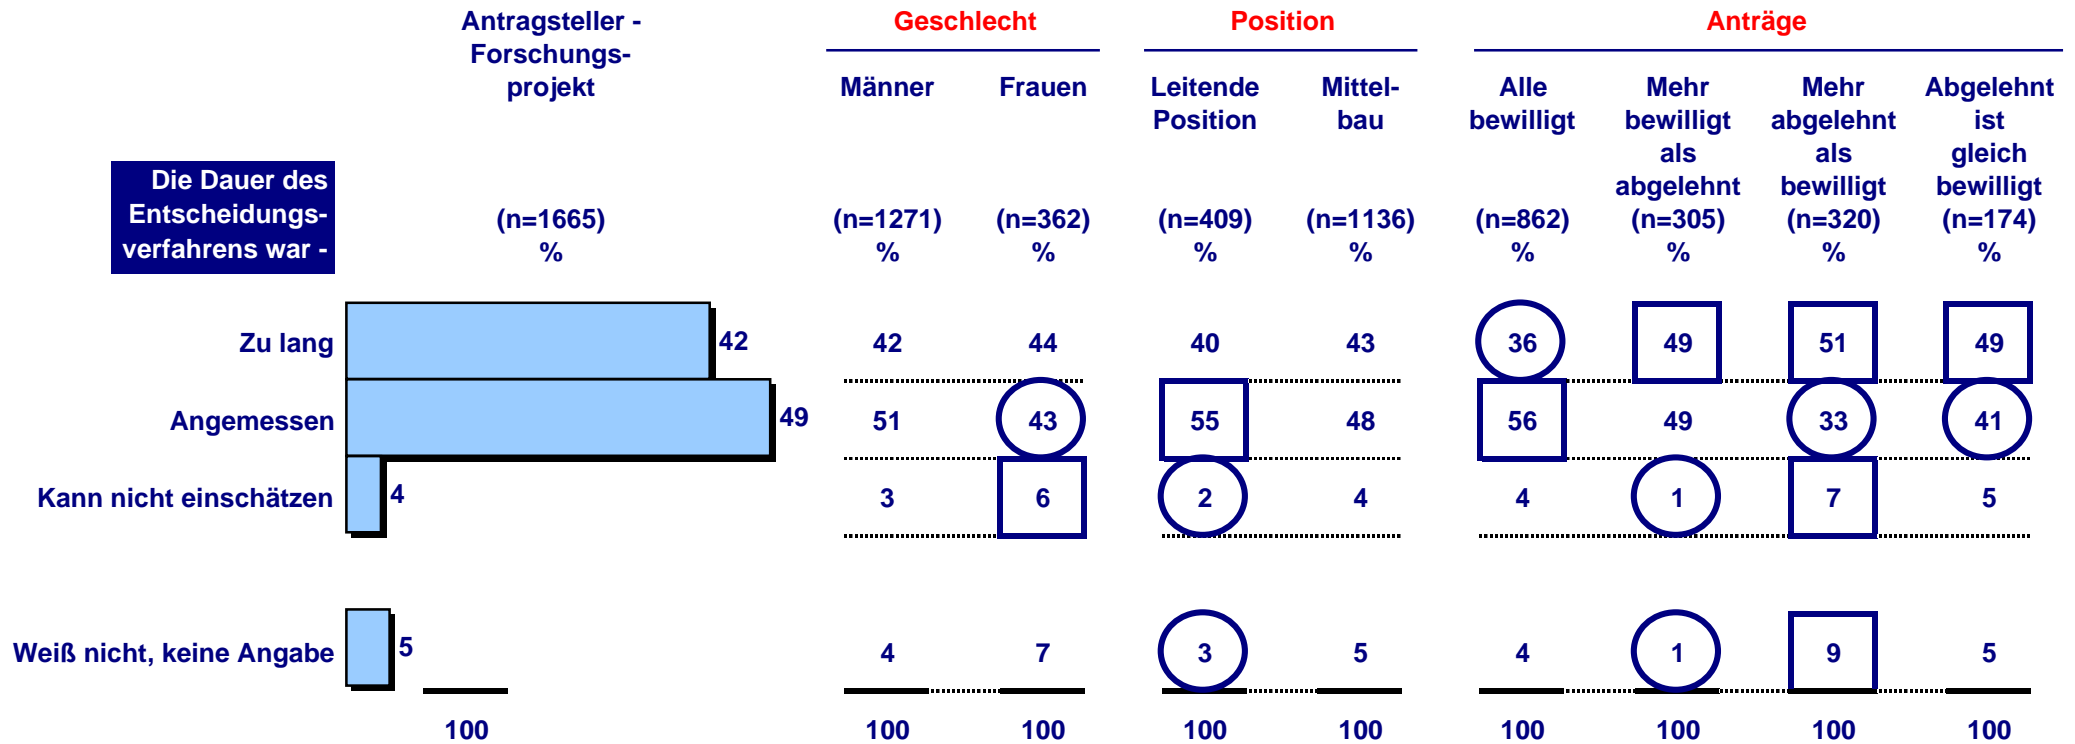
| Die Dauer des Entscheidungsverfahrens war - | Antragsteller - Forschungsprojekt (n=1665) % | Geschlecht: Männer (n=1271) % | Geschlecht: Frauen (n=362) % | Position: Leitende Position (n=409) % | Position: Mittelbau (n=1136) % | Anträge: Alle bewilligt (n=862) % | Anträge: Mehr bewilligt als abgelehnt (n=305) % | Anträge: Mehr abgelehnt als bewilligt (n=320) % | Anträge: Abgelehnt ist gleich bewilligt (n=174) % |
|---|---|---|---|---|---|---|---|---|---|
| Zu lang | 42 | 42 | 44 | 40 | 43 | 36 | 49 | 51 | 49 |
| Angemessen | 49 | 51 | 43 | 55 | 48 | 56 | 49 | 33 | 41 |
| Kann nicht einschätzen | 4 | 3 | 6 | 2 | 4 | 4 | 1 | 7 | 5 |
| Weiß nicht, keine Angabe | 5 | 4 | 7 | 3 | 5 | 4 | 1 | 9 | 5 |
| | 100 | 100 | 100 | 100 | 100 | 100 | 100 | 100 | 100 |